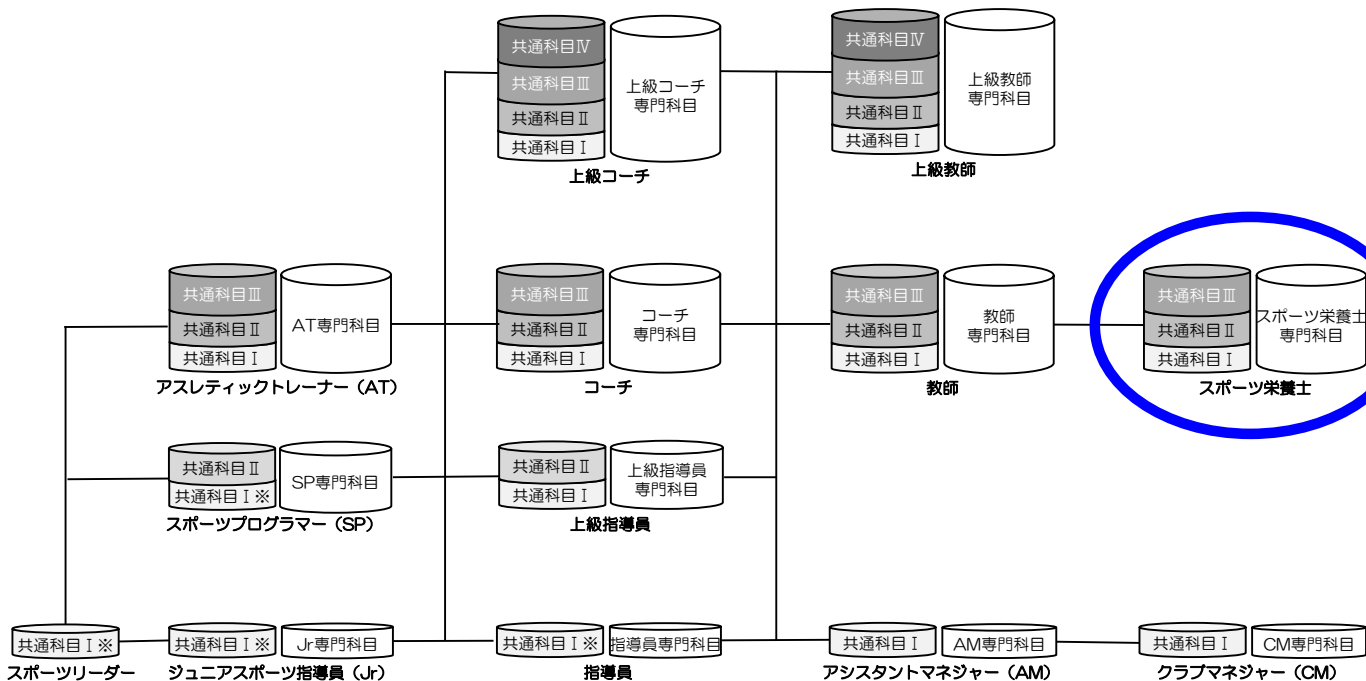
共通科目Ⅳ
共通科目Ⅲ
共通科目Ⅱ
共通科目Ⅰ
上級コーチ専門科目
上級コーチ

共通科目Ⅳ
共通科目Ⅲ
共通科目Ⅱ
共通科目Ⅰ
上級教師専門科目
上級教師

共通科目Ⅲ
共通科目Ⅱ
共通科目Ⅰ
AT専門科目
アスレティックトレーナー（AT）

共通科目Ⅲ
共通科目Ⅱ
共通科目Ⅰ
コーチ専門科目
コーチ

共通科目Ⅲ
共通科目Ⅱ
共通科目Ⅰ
教師専門科目
教師

共通科目Ⅲ
共通科目Ⅱ
共通科目Ⅰ
スポーツ栄養士専門科目
スポーツ栄養士

共通科目Ⅱ
共通科目Ⅰ※
SP専門科目
スポーツプログラマー（SP）

共通科目Ⅱ
共通科目Ⅰ
上級指導員専門科目
上級指導員

共通科目Ⅰ※
スポーツリーダー

共通科目Ⅰ※
Jr専門科目
ジュニアスポーツ指導員（Jr）

共通科目Ⅰ※
指導員専門科目
指導員

共通科目Ⅰ
AM専門科目
アシスタントマネジャー（AM）

共通科目Ⅰ
CM専門科目
クラブマネジャー（CM）